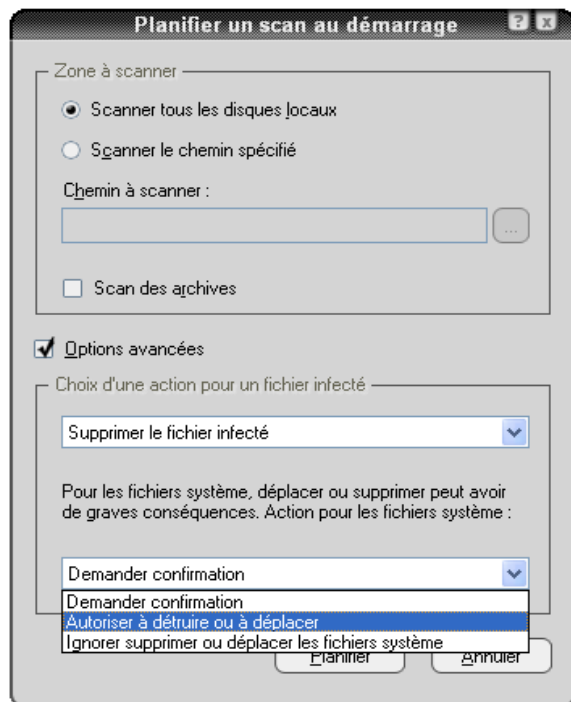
Planifier un scan au démarrage

Zone à scanner

Scanner tous les disques locaux

Scanner le chemin spécifié

Chemin à scanner :

...

Scan des archives

Options avancées

Choix d'une action pour un fichier infecté

Supprimer le fichier infecté

Pour les fichiers système, déplacer ou supprimer peut avoir de graves conséquences. Action pour les fichiers système :

Demander confirmation

Demander confirmation
Autoriser à détruire ou à déplacer
Ignorer supprimer ou déplacer les fichiers système

Planifier

Annuler